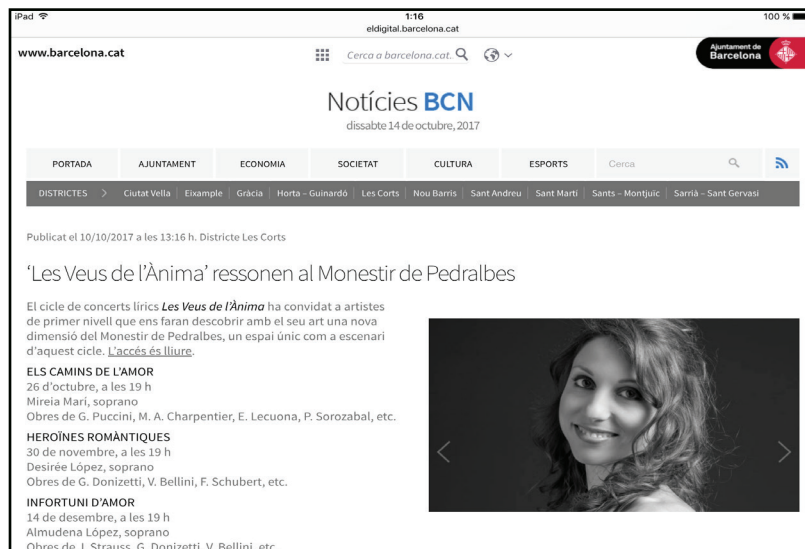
iPad
1:16
eldigital.barcelona.cat
100 %

www.barcelona.cat
Cerca a barcelona.cat.
Ajuntament de Barcelona

Notícies BCN
dissabte 14 de octubre, 2017

PORTADA | AJUNTAMENT | ECONOMIA | SOCIETAT | CULTURA | ESPORTS | Cerca

DISTRICTES > Ciutat Vella | Eixample | Gràcia | Horta - Guinardó | Les Corts | Nou Barris | Sant Andreu | Sant Martí | Sants - Montjuïc | Sarrià - Sant Gervasi

Publicat el 10/10/2017 a les 13:16 h. Districte Les Corts

'Les Veus de l'Ànima' ressonen al Monestir de Pedralbes

El cicle de concerts lírics Les Veus de l'Ànima ha convidat a artistes de primer nivell que ens faran descobrir amb el seu art una nova dimensió del Monestir de Pedralbes, un espai únic com a escenari d'aquest cicle. L'accés és lliure.

ELS CAMINS DE L'AMOR
26 d'octubre, a les 19 h
Mireia Mari, soprano
Obres de G. Puccini, M. A. Charpentier, E. Lecuona, P. Sorozabal, etc.

HEROÏNES ROMÀNTIQUES
30 de novembre, a les 19 h
Desirée López, soprano
Obres de G. Donizetti, V. Bellini, F. Schubert, etc.

INFORTUNI D'AMOR
14 de desembre, a les 19 h
Almudena López, soprano
Obres de J. Strauss, G. Donizetti, V. Bellini, etc.